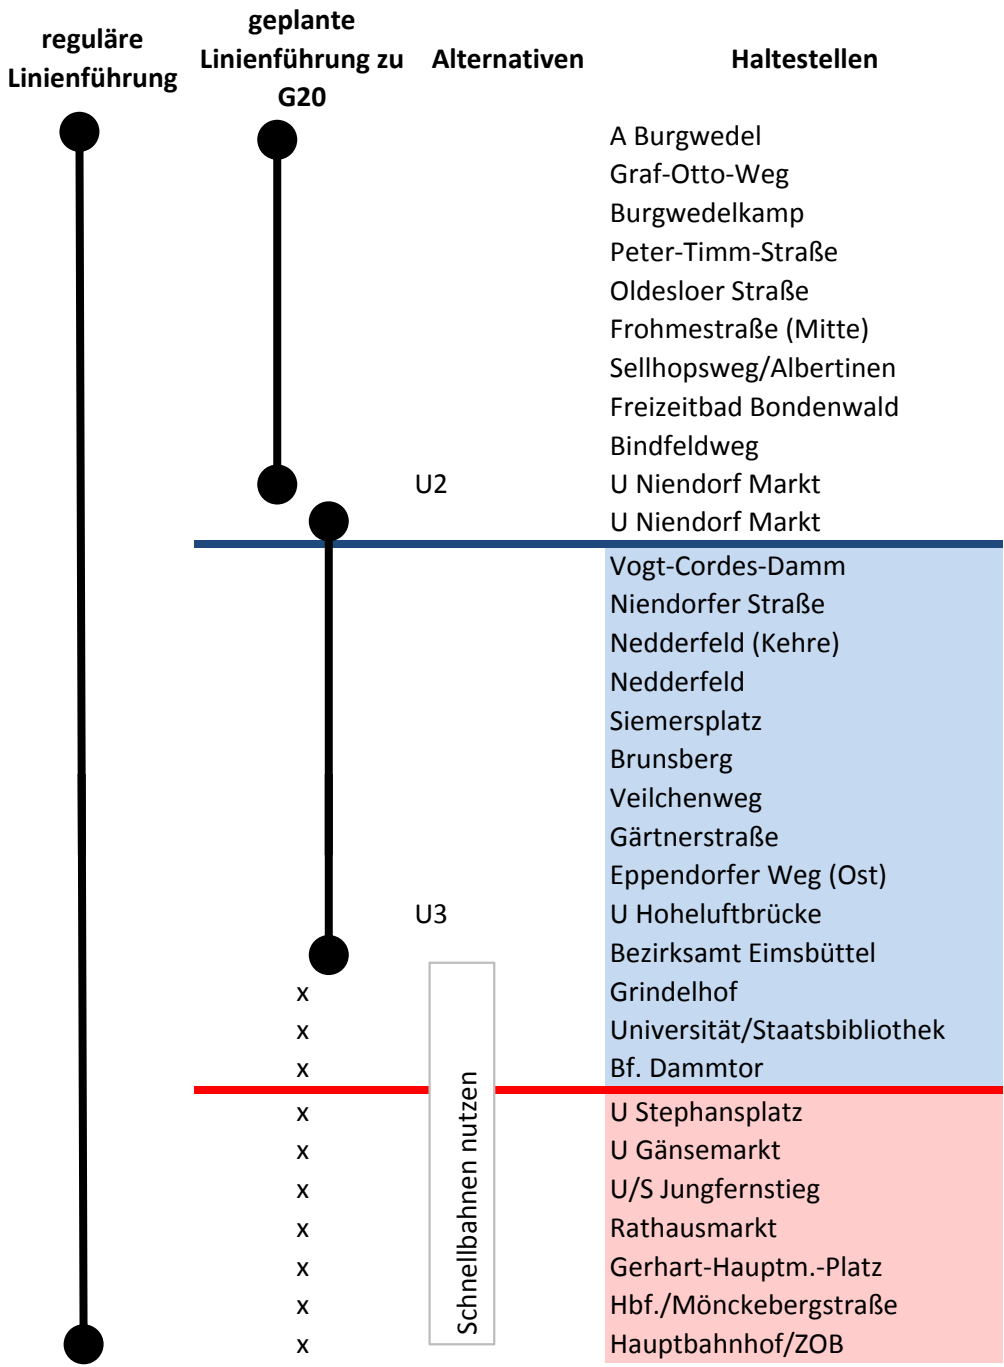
| reguläre Linienführung | geplante Linienführung zu G20 | Alternativen | Haltestellen |
|---|---|---|---|
| | | | A Burgwedel |
| | | | Graf-Otto-Weg |
| | | | Burgwedelkamp |
| | | | Peter-Timm-Straße |
| | | | Oldesloer Straße |
| | | | Frohmestraße (Mitte) |
| | | | Sellhopsweg/Albertinen |
| | | | Freizeitbad Bondenwald |
| | | | Bindfeldweg |
| | | U2 | U Niendorf Markt |
| | | | U Niendorf Markt |
| | | | Vogt-Cordes-Damm |
| | | | Niendorfer Straße |
| | | | Nedderfeld (Kehre) |
| | | | Nedderfeld |
| | | | Siemersplatz |
| | | | Brunsberg |
| | | | Veilchenweg |
| | | | Gärtnerstraße |
| | | | Eppendorfer Weg (Ost) |
| | | U3 | U Hoheluftbrücke |
| | | | Bezirksamt Eimsbüttel |
| | x | Schnellbahnen nutzen | Grindelhof |
| | x | | Universität/Staatsbibliothek |
| | x | | Bf. Dammtor |
| | x | | U Stephansplatz |
| | x | | U Gänsemarkt |
| | x | | U/S Jungfernstieg |
| | x | | Rathausmarkt |
| | x | | Gerhart-Hauptm.-Platz |
| | x | | Hbf./Mönckebergstraße |
| | x | | Hauptbahnhof/ZOB |